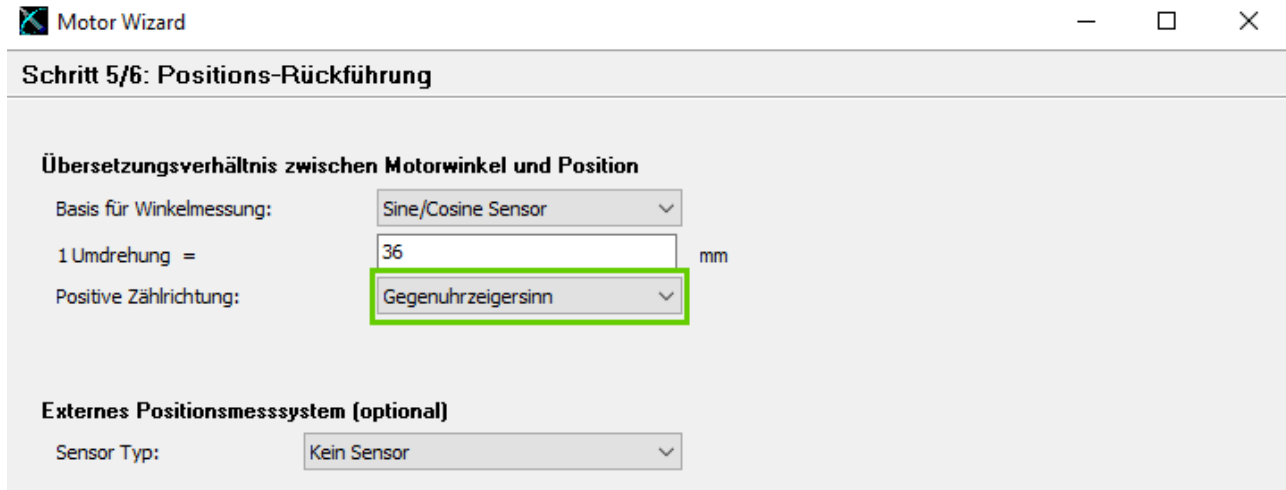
Motor Wizard

Schritt 5/6: Positions-Rückführung

Übersetzungsverhältnis zwischen Motorwinkel und Position

Basis für Winkelmessung: Sine/Cosine Sensor

1 Umdrehung = 36 mm

Positive Zählrichtung: Gegenuhrzeigersinn

Externes Positionsmesssystem (optional)

Sensor Typ: Kein Sensor